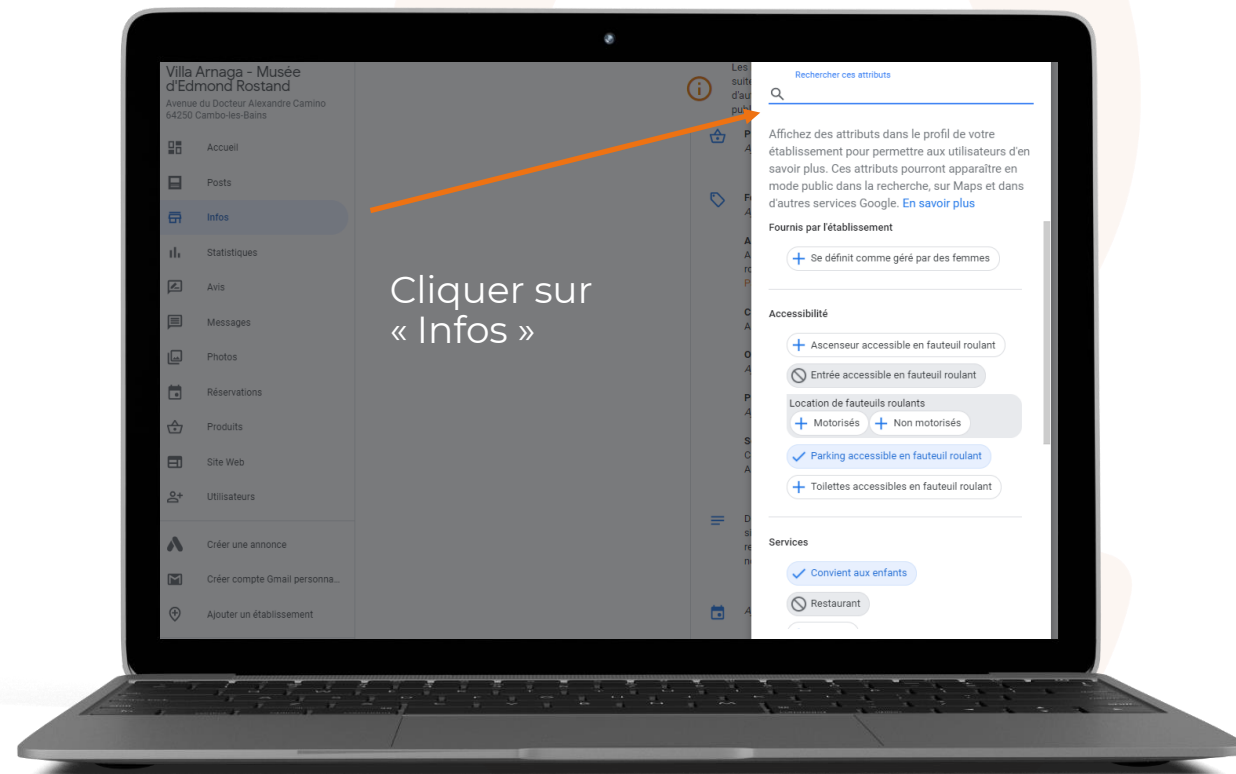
Villa Arnaga - Musée d'Edmond Rostand
Avenue du Docteur Alexandre Camino
64250 Cambo-les-Bains

Accueil
Posts
Infos
Statistiques
Avis
Messages
Photos
Réservations
Produits
Site Web
Utilisateurs
Créer une annonce
Créer compte Gmail personna...
Ajouter un établissement

Cliquer sur « Infos »

Rechercher ces attributs

Affichez des attributs dans le profil de votre établissement pour permettre aux utilisateurs d'en savoir plus. Ces attributs pourront apparaître en mode public dans la recherche, sur Maps et dans d'autres services Google. En savoir plus

Fournis par l'établissement
Se définit comme géré par des femmes

Accessibilité
Ascenseur accessible en fauteuil roulant
Entrée accessible en fauteuil roulant
Location de fauteuils roulants
Motorisés
Non motorisés
Parking accessible en fauteuil roulant
Toilettes accessibles en fauteuil roulant

Services
Convient aux enfants
Restaurant